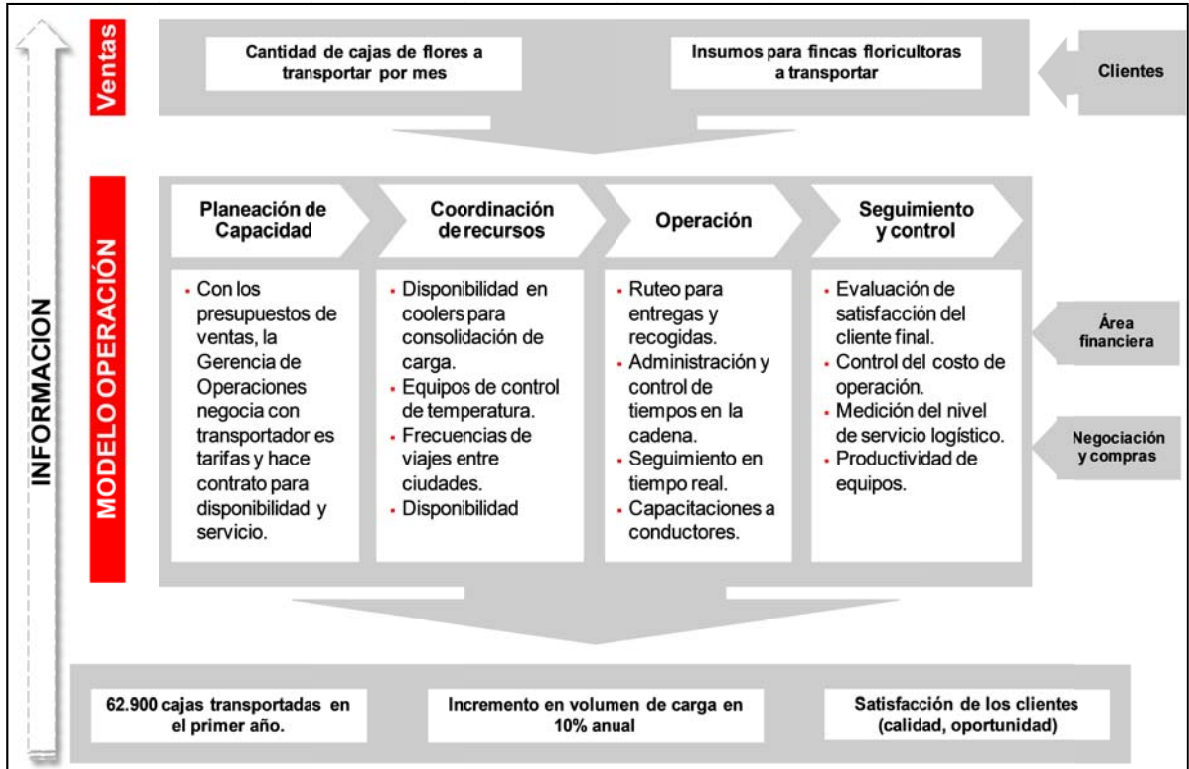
INFORMACION

Ventas

Cantidad de cajas de flores a transportar por mes

Insumos para fincas floricultoras a transportar

Clientes

MODELO OPERACIÓN

Planeación de Capacidad

- Con los presupuestos de ventas, la Gerencia de Operaciones negocia con transportador es tarifas y hace contrato para disponibilidad y servicio.

Coordinación de recursos

- Disponibilidad en coolers para consolidación de carga.
- Equipos de control de temperatura.
- Frecuencias de viajes entre ciudades.
- Disponibilidad

Operación

- Ruteo para entregas y recogidas.
- Administración y control de tiempos en la cadena.
- Seguimiento en tiempo real.
- Capacitaciones a conductores.

Seguimiento y control

- Evaluación de satisfacción del cliente final.
- Control del costo de operación.
- Medición del nivel de servicio logístico.
- Productividad de equipos.

Área financiera

Negociación y compras

62.900 cajas transportadas en el primer año.

Incremento en volumen de carga en 10% anual

Satisfacción de los clientes (calidad, oportunidad)